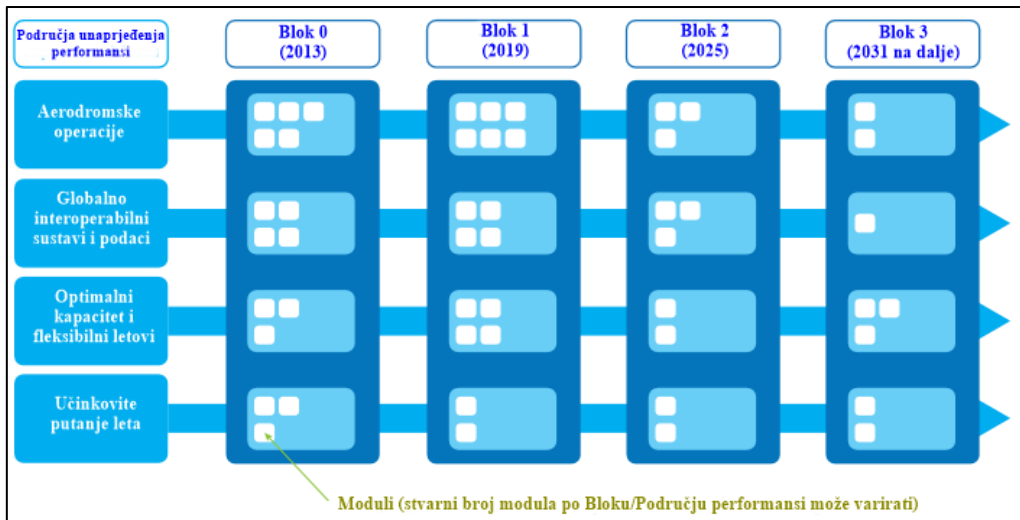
Područja unaprjeđenja performansi

Blok 0 (2013)

Blok 1 (2019)

Blok 2 (2025)

Blok 3 (2031 na dalje)

Aerodromske operacije

Globalno interoperabilni sustavi i podaci

Optimalni kapacitet i fleksibilni letovi

Učinkovite putanje leta

Moduli (stvarni broj modula po Bloku/Području performansi može varirati)